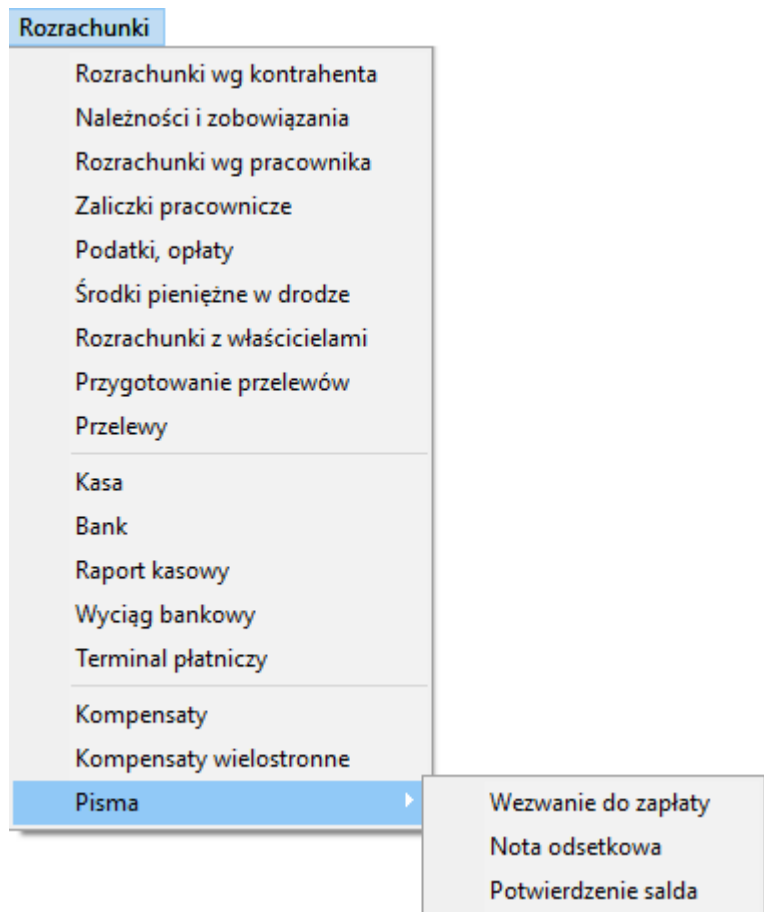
Rozrachunki

Rozrachunki wg kontrahenta
Należności i zobowiązania
Rozrachunki wg pracownika
Zaliczki pracownicze
Podatki, opłaty
Środki pieniężne w drodze
Rozrachunki z właścicielami
Przygotowanie przelewów
Przelewy

Kasa
Bank
Raport kasowy
Wyciąg bankowy
Terminal płatniczy

Kompensaty
Kompensaty wielostronne
Pisma

Wezwanie do zapłaty
Nota odsetkowa
Potwierdzenie salda